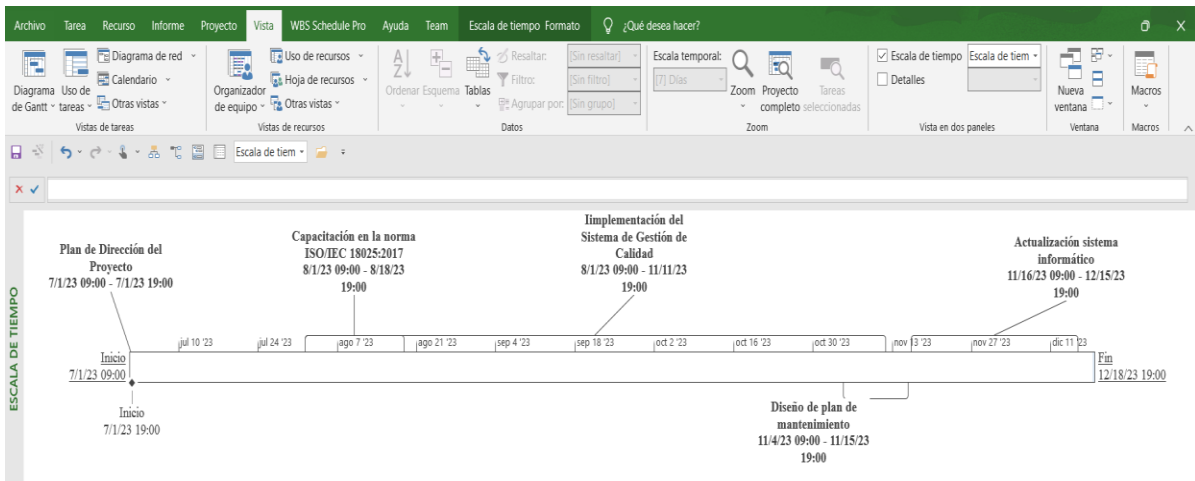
Archivo Tarea Recurso Informe Proyecto Vista WBS Schedule Pro Ayuda Team Escala de tiempo Formato ¿Qué desea hacer?

Diagrama de Gantt Uso de tareas Diagrama de red Calendario Otras vistas
Vistas de tareas

Organizador de equipo Uso de recursos Hoja de recursos Otras vistas
Vistas de recursos

Ordenar Esquema Tablas Resaltar: [Sin resaltar] Filtro: [Sin filtro] Agrupar por: [Sin grupo]
Datos

Escala temporal: [7] Días Zoom Proyecto completo Tareas seleccionadas
Zoom

Escala de tiempo Escala de tiem Detalles
Vista en dos paneles

Nueva ventana
Ventana

Macros
Macros

Escala de tiem

ESCALA DE TIEMPO

Plan de Dirección del Proyecto
7/1/23 09:00 - 7/1/23 19:00

Capacitación en la norma ISO/IEC 18025:2017
8/1/23 09:00 - 8/18/23 19:00

Iimplementación del Sistema de Gestión de Calidad
8/1/23 09:00 - 11/11/23 19:00

Actualización sistema informático
11/16/23 09:00 - 12/15/23 19:00

jul 10 '23 jul 24 '23 ago 7 '23 ago 21 '23 sep 4 '23 sep 18 '23 oct 2 '23 oct 16 '23 oct 30 '23 nov 13 '23 nov 27 '23 dic 11 '23

Inicio
7/1/23 09:00

Fin
12/18/23 19:00

Inicio
7/1/23 19:00

Diseño de plan de mantenimiento
11/4/23 09:00 - 11/15/23 19:00